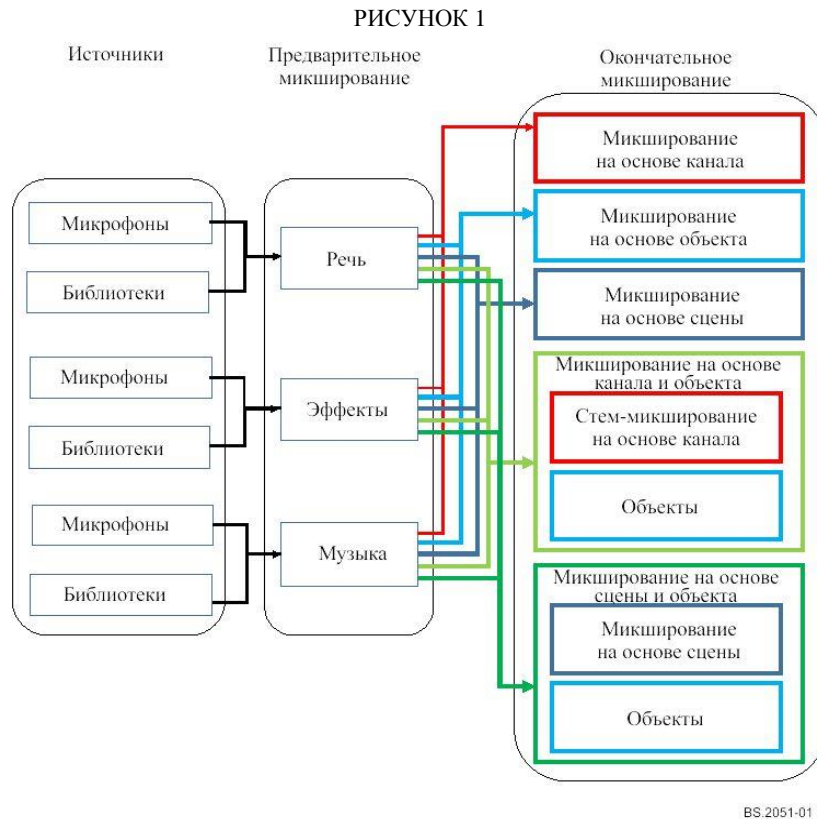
РИСУНОК 1

Источники

Предварительное микширование

Окончательное микширование

Микрофоны

Библиотеки

Микрофоны

Библиотеки

Микрофоны

Библиотеки

Речь

Эффекты

Музыка

Микширование на основе канала

Микширование на основе объекта

Микширование на основе сцены

Микширование на основе канала и объекта

Стем-микширование на основе канала

Объекты

Микширование на основе сцены и объекта

Микширование на основе сцены

Объекты

BS.2051-01